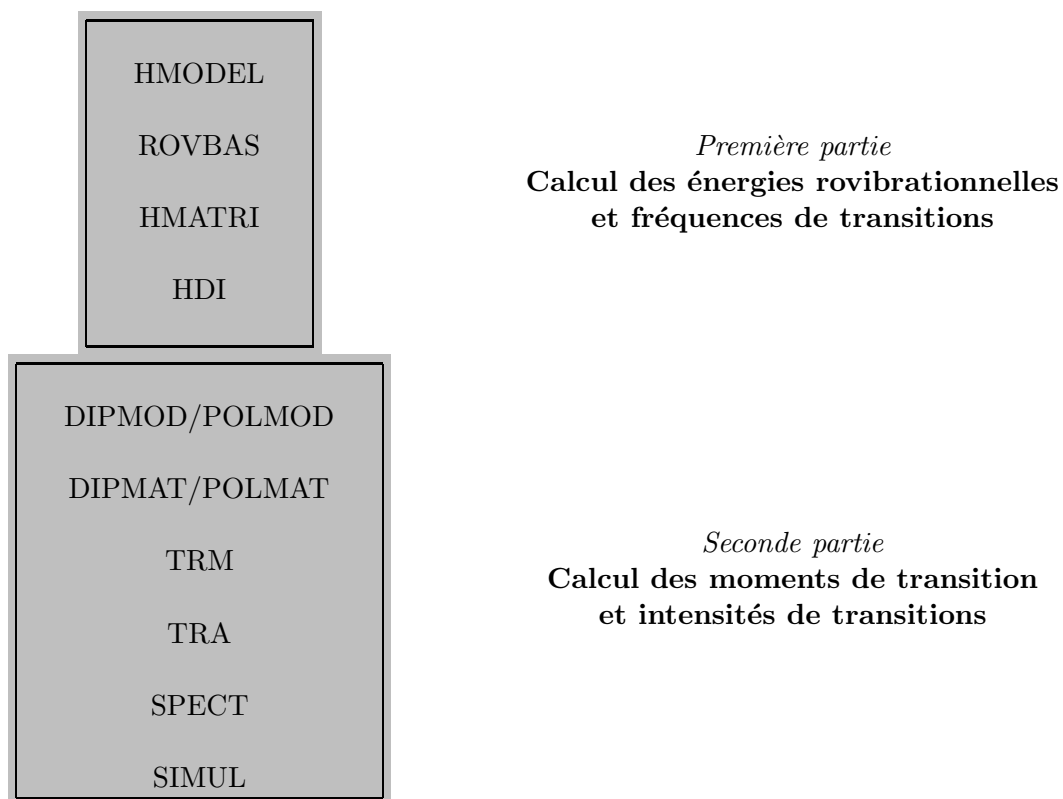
HMODEL

ROVBAS

HMATRI

HDI

*Première partie*
**Calcul des énergies rovibrationnelles et fréquences de transitions**

DIPMOD/POLMOD

DIPMAT/POLMAT

TRM

TRA

SPECT

SIMUL

*Seconde partie*
**Calcul des moments de transition et intensités de transitions**